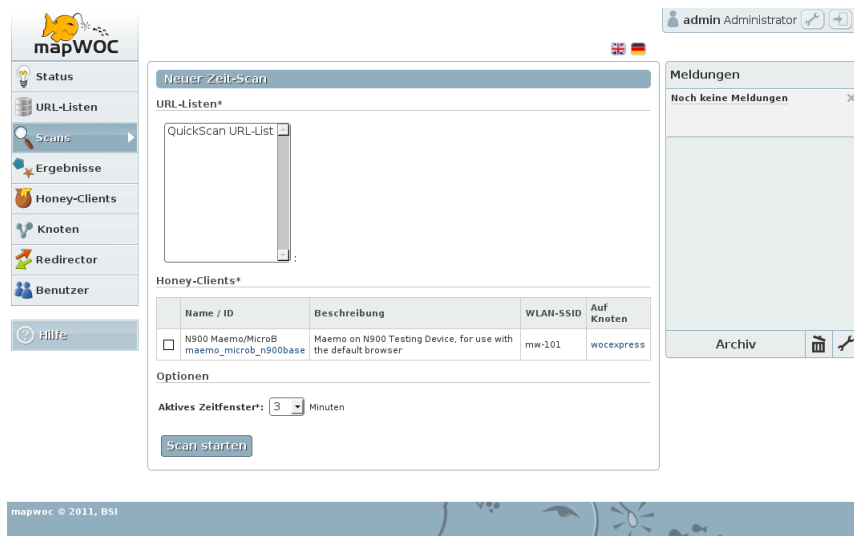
mapWOC

Status
URL-Listen
Scans
Ergebnisse
Honey-Clients
Knoten
Redirector
Benutzer

Hilfe

admin Administrator

Neuer Zeit-Scan

URL-Listen*

QuickScan URL-List

Honey-Clients*

| | Name / ID | Beschreibung | WLAN-SSID | Auf Knoten |
|---|---|---|---|---|
| ☐ | N900 Maemo/MicroB maemo_microb_n900base | Maemo on N900 Testing Device, for use with the default browser | mw-101 | wocexpress |

Optionen

Aktives Zeitfenster*: 3 Minuten

Scan starten

Meldungen

Noch keine Meldungen

Archiv

mapwoc © 2011, BSI